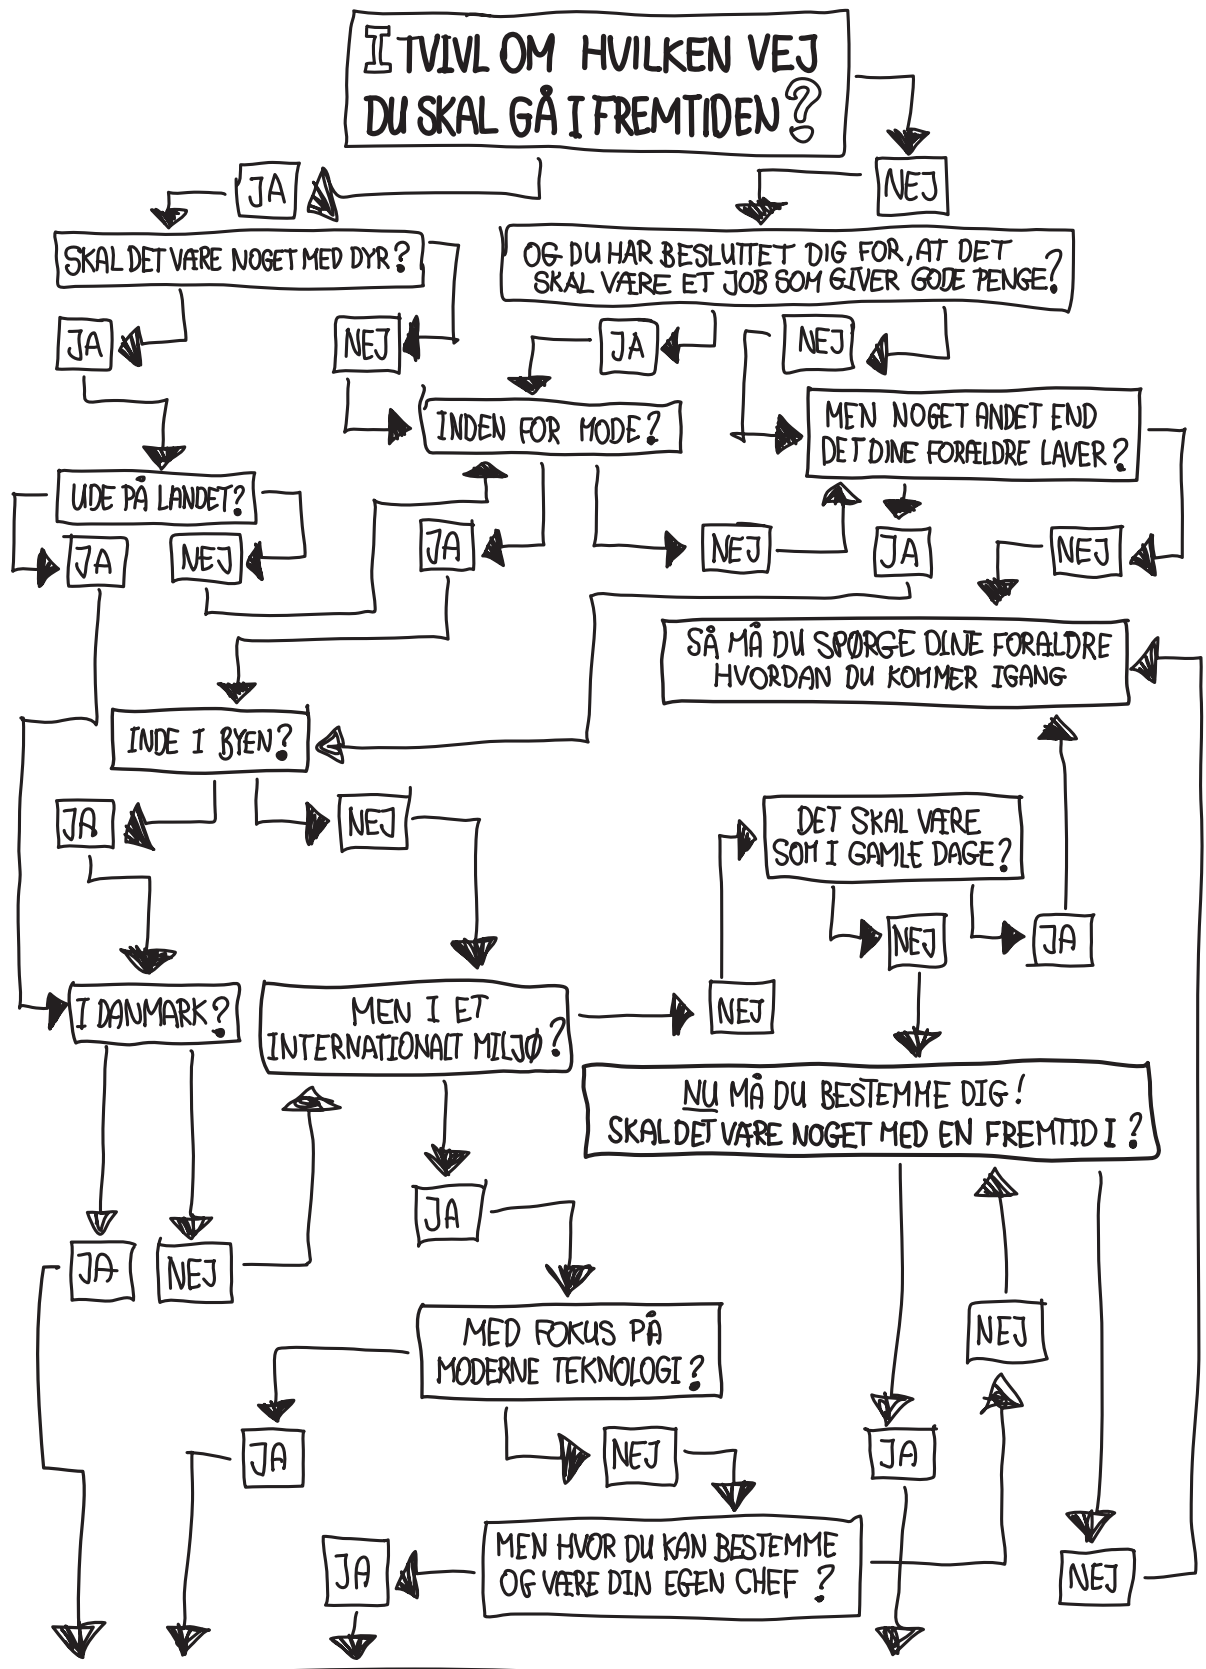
I TVIVL OM HVILKEN VEJ DU SKAL GÅ I FREMTIDEN?

JA

NEJ

SKAL DET VÆRE NOGET MED DYR?

OG DU HAR BESLUTTET DIG FOR, AT DET SKAL VÆRE ET JOB SOM GIVER GODE PENGE?

JA

NEJ

JA

NEJ

INDEN FOR MODE?

MEN NOGET ANDET END DET DINE FORÆLDRE LAVER?

UDE PÅ LANDET?

JA

NEJ

JA

NEJ

JA

NEJ

SÅ MÅ DU SPØRGE DINE FORÆLDRE HVORDAN DU KOMMER IGANG

INDE I BYEN?

JA

NEJ

DET SKAL VÆRE SOM I GAMLE DAGE?

NEJ

JA

I DANMARK?

MEN I ET INTERNATIONALT MILJØ?

NEJ

NU MÅ DU BESTEMME DIG! SKAL DET VÆRE NOGET MED EN FREMTID I?

JA

JA

NEJ

NEJ

MED FOKUS PÅ MODERNE TEKNOLOGI?

JA

NEJ

JA

MEN HVOR DU KAN BESTEMME OG VÆRE DIN EGEN CHEF?

JA

NEJ